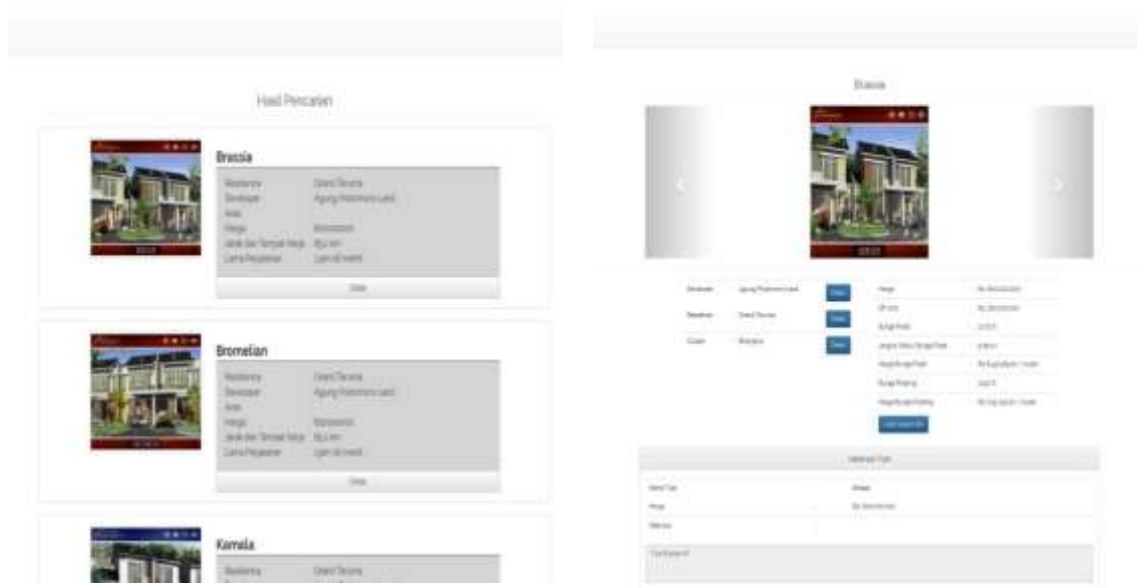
Hasil Pencarian

Brassia

| | |
|---|---|
| Residence | Grand Tarunia |
| Developer | Agung Podomoro Land |
| Area | |
| Harga | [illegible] |
| Jarak dari Tempat Kerja | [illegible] km |
| Lama Perjalanan | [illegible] menit |

Detail

Bromelian

| | |
|---|---|
| Residence | Grand Tarunia |
| Developer | Agung Podomoro Land |
| Area | |
| Harga | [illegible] |
| Jarak dari Tempat Kerja | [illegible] km |
| Lama Perjalanan | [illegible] menit |

Detail

Kamala

| | |
|---|---|
| Residence | Grand Tarunia |

Brassia

| | | |
|---|---|---|
| Developer | Agung Podomoro Land | Detail |
| Residence | Grand Tarunia | Detail |
| Cluster | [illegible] | Detail |

| | |
|---|---|
| Harga | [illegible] |
| DP | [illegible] |
| Bunga | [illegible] |
| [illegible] | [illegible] |
| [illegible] | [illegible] |
| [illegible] | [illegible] |
| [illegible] | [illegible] |

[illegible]

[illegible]

| | |
|---|---|
| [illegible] | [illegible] |
| Harga | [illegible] |
| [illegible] | |

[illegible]